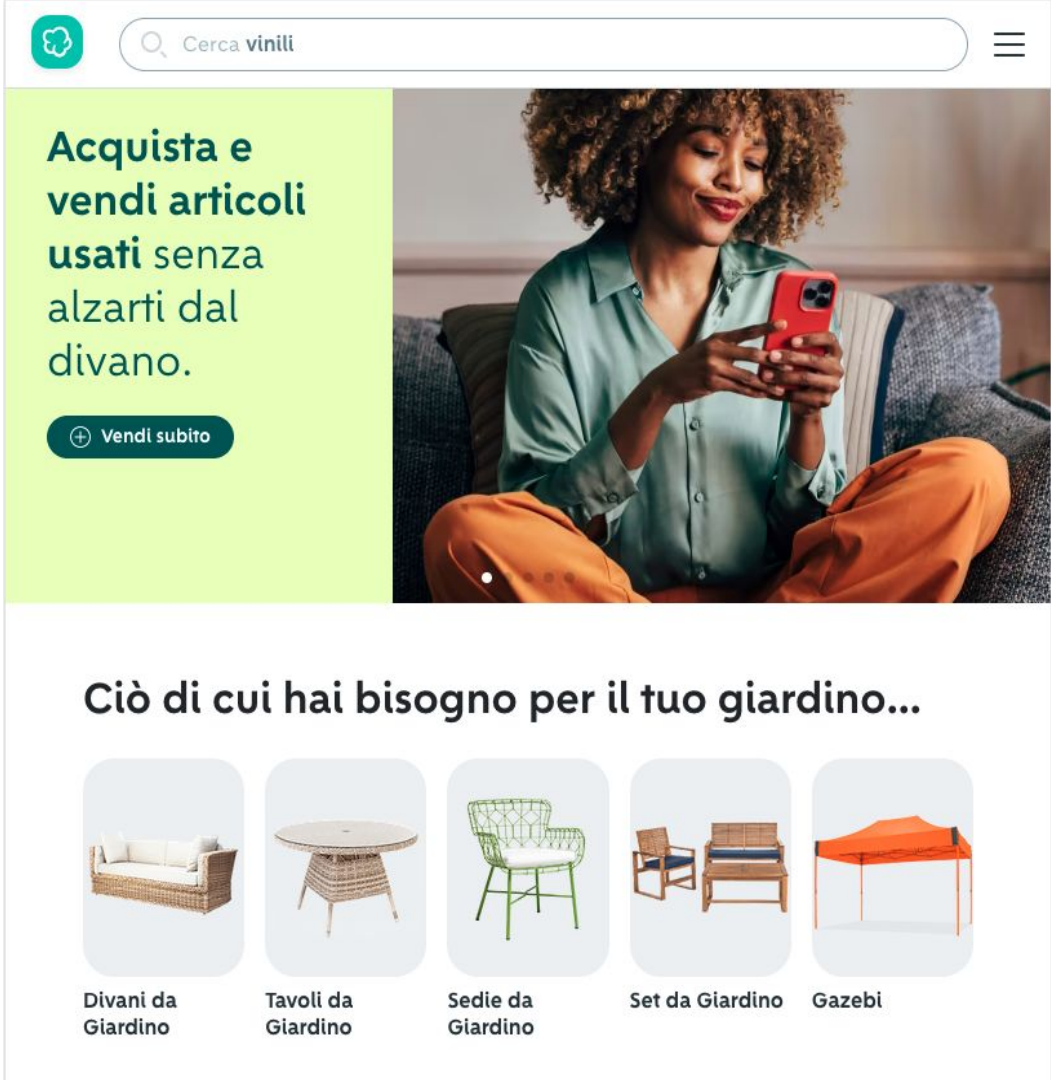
Cerca vinili

Acquista e vendi articoli usati senza alzarti dal divano.

Vendi subito

Ciò di cui hai bisogno per il tuo giardino...

Divani da Giardino

Tavoli da Giardino

Sedie da Giardino

Set da Giardino

Gazebi